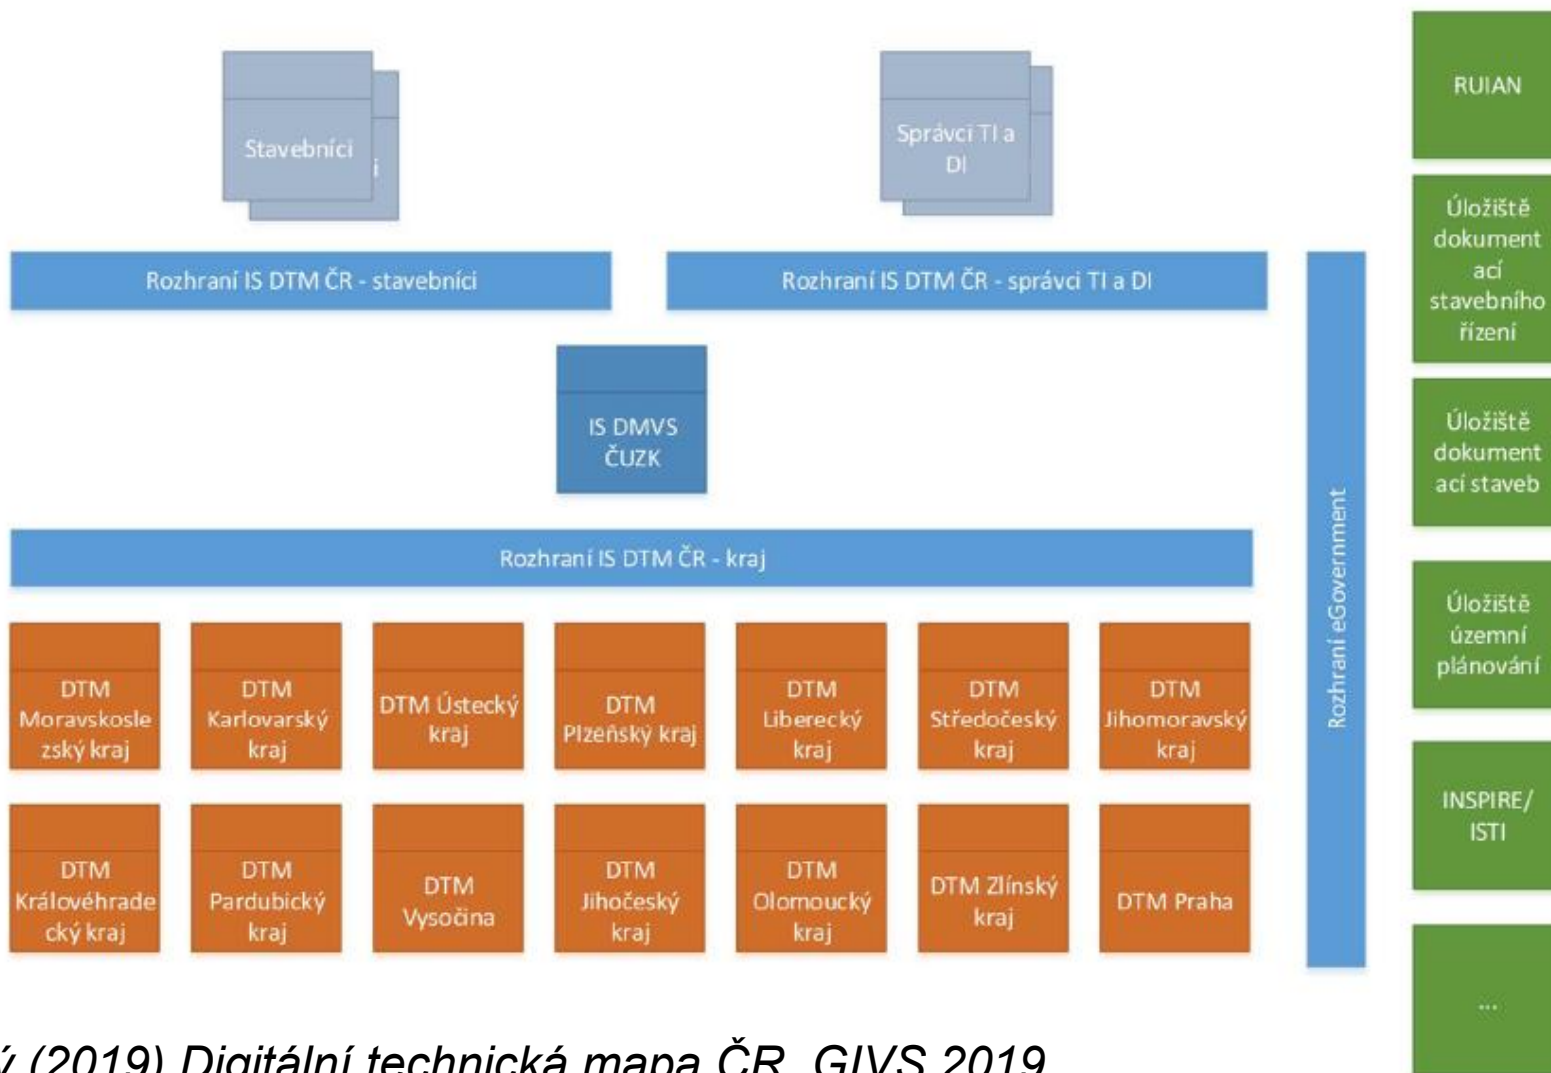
Stavebníci

Správci TI a DI

RUIAN

Úložiště dokumentací stavebního řízení

Úložiště dokumentací staveb

Úložiště územní plánování

INSPIRE/ ISTI

...

Rozhraní IS DTM ČR - stavebníci

Rozhraní IS DTM ČR - správci TI a DI

IS DMVS ČUZK

Rozhraní IS DTM ČR - kraj

Rozhraní eGovernment

DTM Moravskoslezský kraj

DTM Karlovarský kraj

DTM Ústecký kraj

DTM Plzeňský kraj

DTM Liberecký kraj

DTM Středočeský kraj

DTM Jihomoravský kraj

DTM Královéhradecký kraj

DTM Pardubický kraj

DTM Vysočina

DTM Jihočeský kraj

DTM Olomoucký kraj

DTM Zlínský kraj

DTM Praha

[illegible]ý (2019) Digitální technická mapa ČR, GIVS 2019